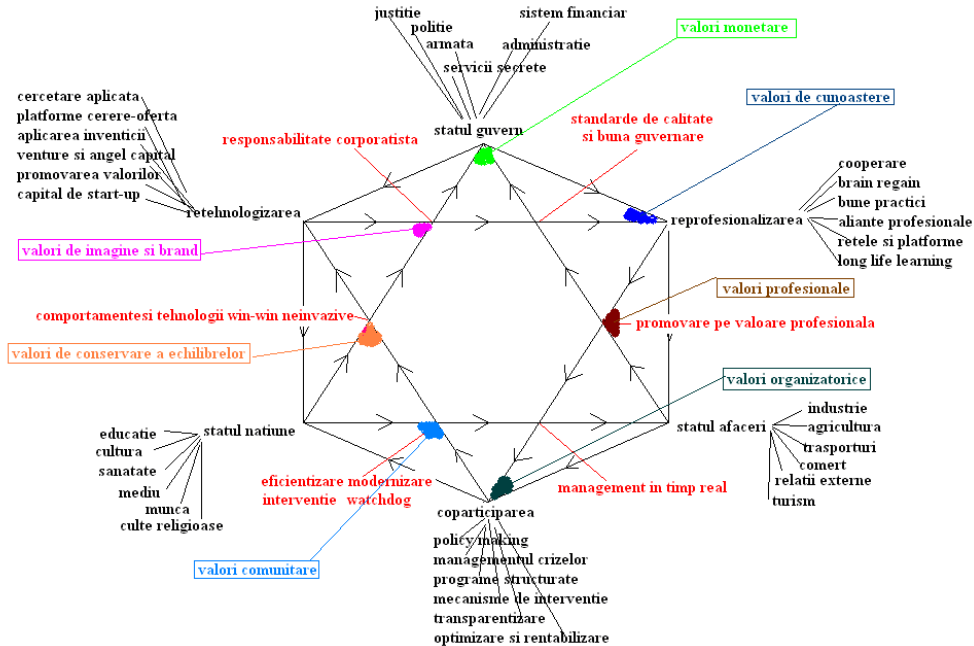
justitie
politie
armata
servicii secrete
sistem financiar
administratie
valori monetare
statul guvern
valori de cunoastere
cercetare aplicata
platforme cerere-oferta
aplicarea inventicii
venture si angel capital
promovarea valorilor
capital de start-up
retelnologizarea
responsabilitate corporatista
standarde de calitate si buna guvernare
reprofesionalizarea
cooperare
brain regain
bune practici
aliante profesionale
retele si platforme
long life learning
valori de imagine si brand
valori profesionale
comportamentesi tehnologii win-win neinvazive
promovare pe valoare profesionala
valori de conservare a echilibrelor
valori organizatorice
statul natiune
educatie
cultura
sanatate
mediu
munca
culte religioase
statul afaceri
industrie
agricultura
trasporturi
comert
relatii externe
turism
eficientizare modernizare interventie watchdog
management in timp real
coparticiparea
policy making
managementul crizelor
programe structurate
mecanisme de interventie
transparentizare
optimizare si rentabilizare
valori comunitare